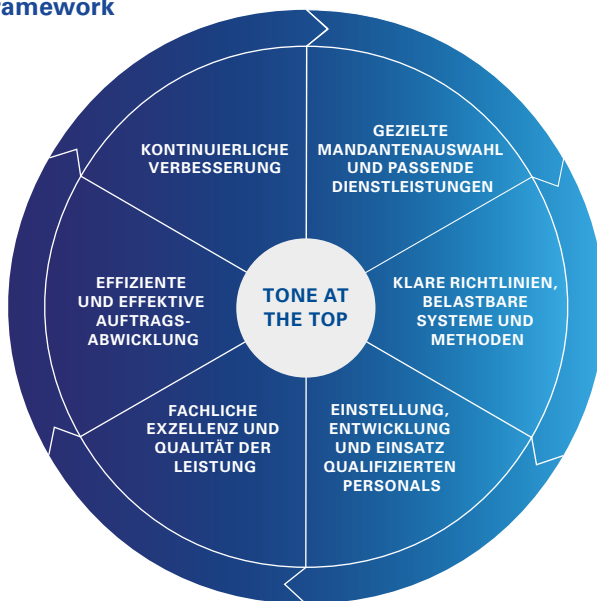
amework

KONTINUIERLICHE VERBESSERUNG

GEZIELTE MANDANTENAUSWAHL UND PASSENDE DIENSTLEISTUNGEN

EFFIZIENTE UND EFFEKTIVE AUFTRAGSABWICKLUNG

TONE AT THE TOP

KLARE RICHTLINIEN, BELASTBARE SYSTEME UND METHODEN

FACHLICHE EXZELLENZ UND QUALITÄT DER LEISTUNG

EINSTELLUNG, ENTWICKLUNG UND EINSATZ QUALIFIZIERTEN PERSONALS